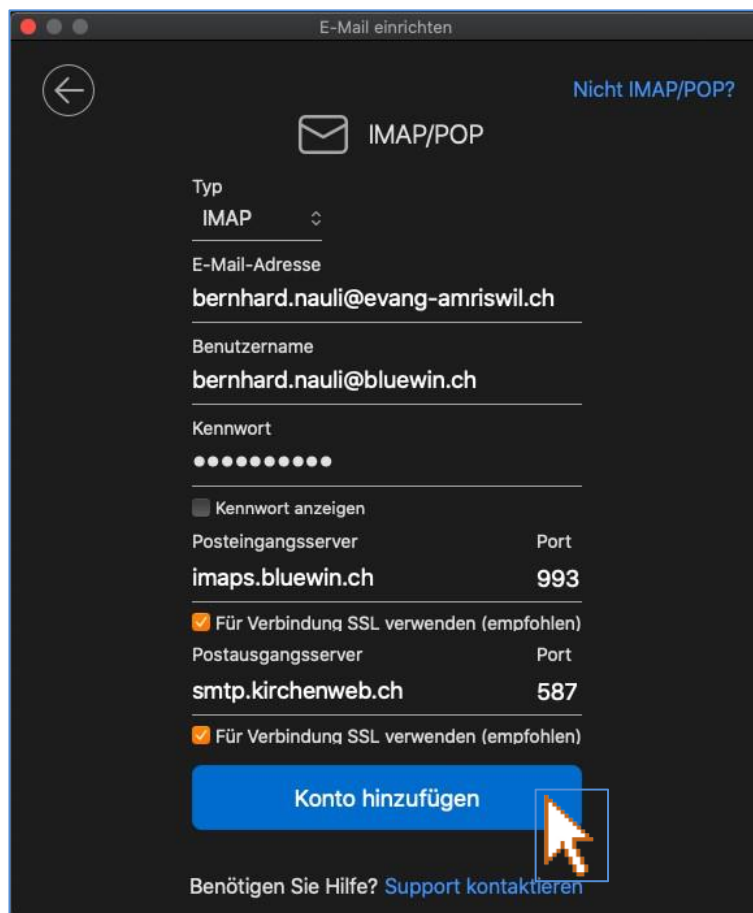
E-Mail einrichten

Nicht IMAP/POP?

IMAP/POP

Typ
IMAP

E-Mail-Adresse
bernhard.nauli@evang-amriswil.ch

Benutzername
bernhard.nauli@bluewin.ch

Kennwort
●●●●●●●●●●●

Kennwort anzeigen

Posteingangsserver
Port
imaps.bluewin.ch
993

Für Verbindung SSL verwenden (empfohlen)

Postausgangsserver
Port
smtp.kirchenweb.ch
587

Für Verbindung SSL verwenden (empfohlen)

Konto hinzufügen

Benötigen Sie Hilfe? Support kontaktieren